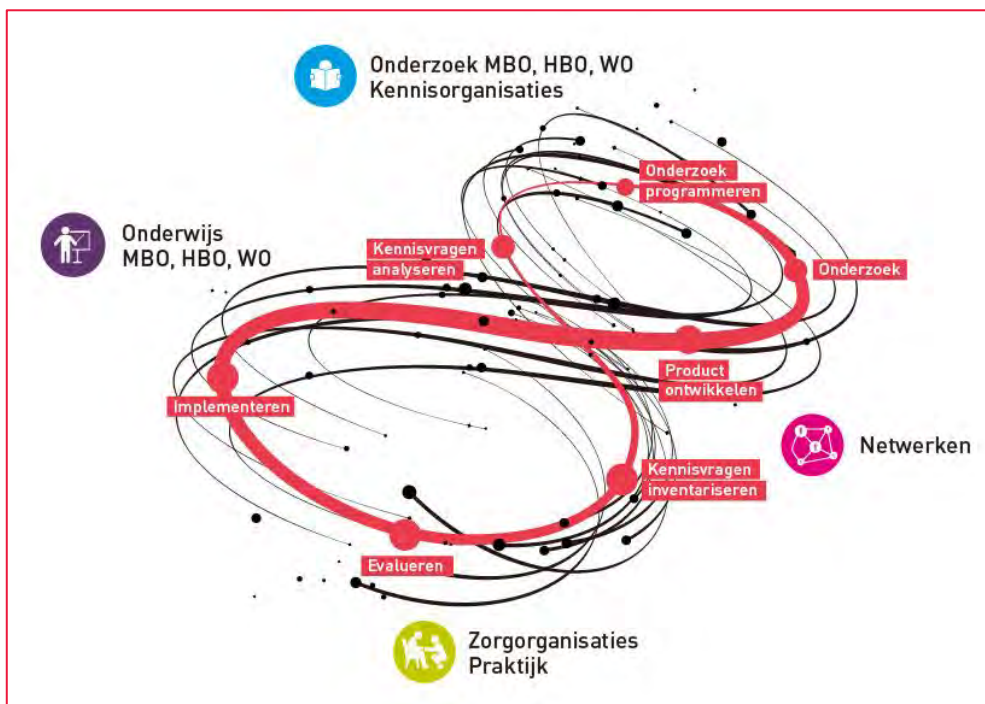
Onderzoek MBO, HBO, WO
Kennisorganisaties

Onderwijs
MBO, HBO, WO

Onderzoek programmeren

Kennisvragen analyseren

Onderzoek

Product ontwikkelen

Implementeren

Netwerken

Kennisvragen inventariseren

Evalueren

Zorgorganisaties
Praktijk